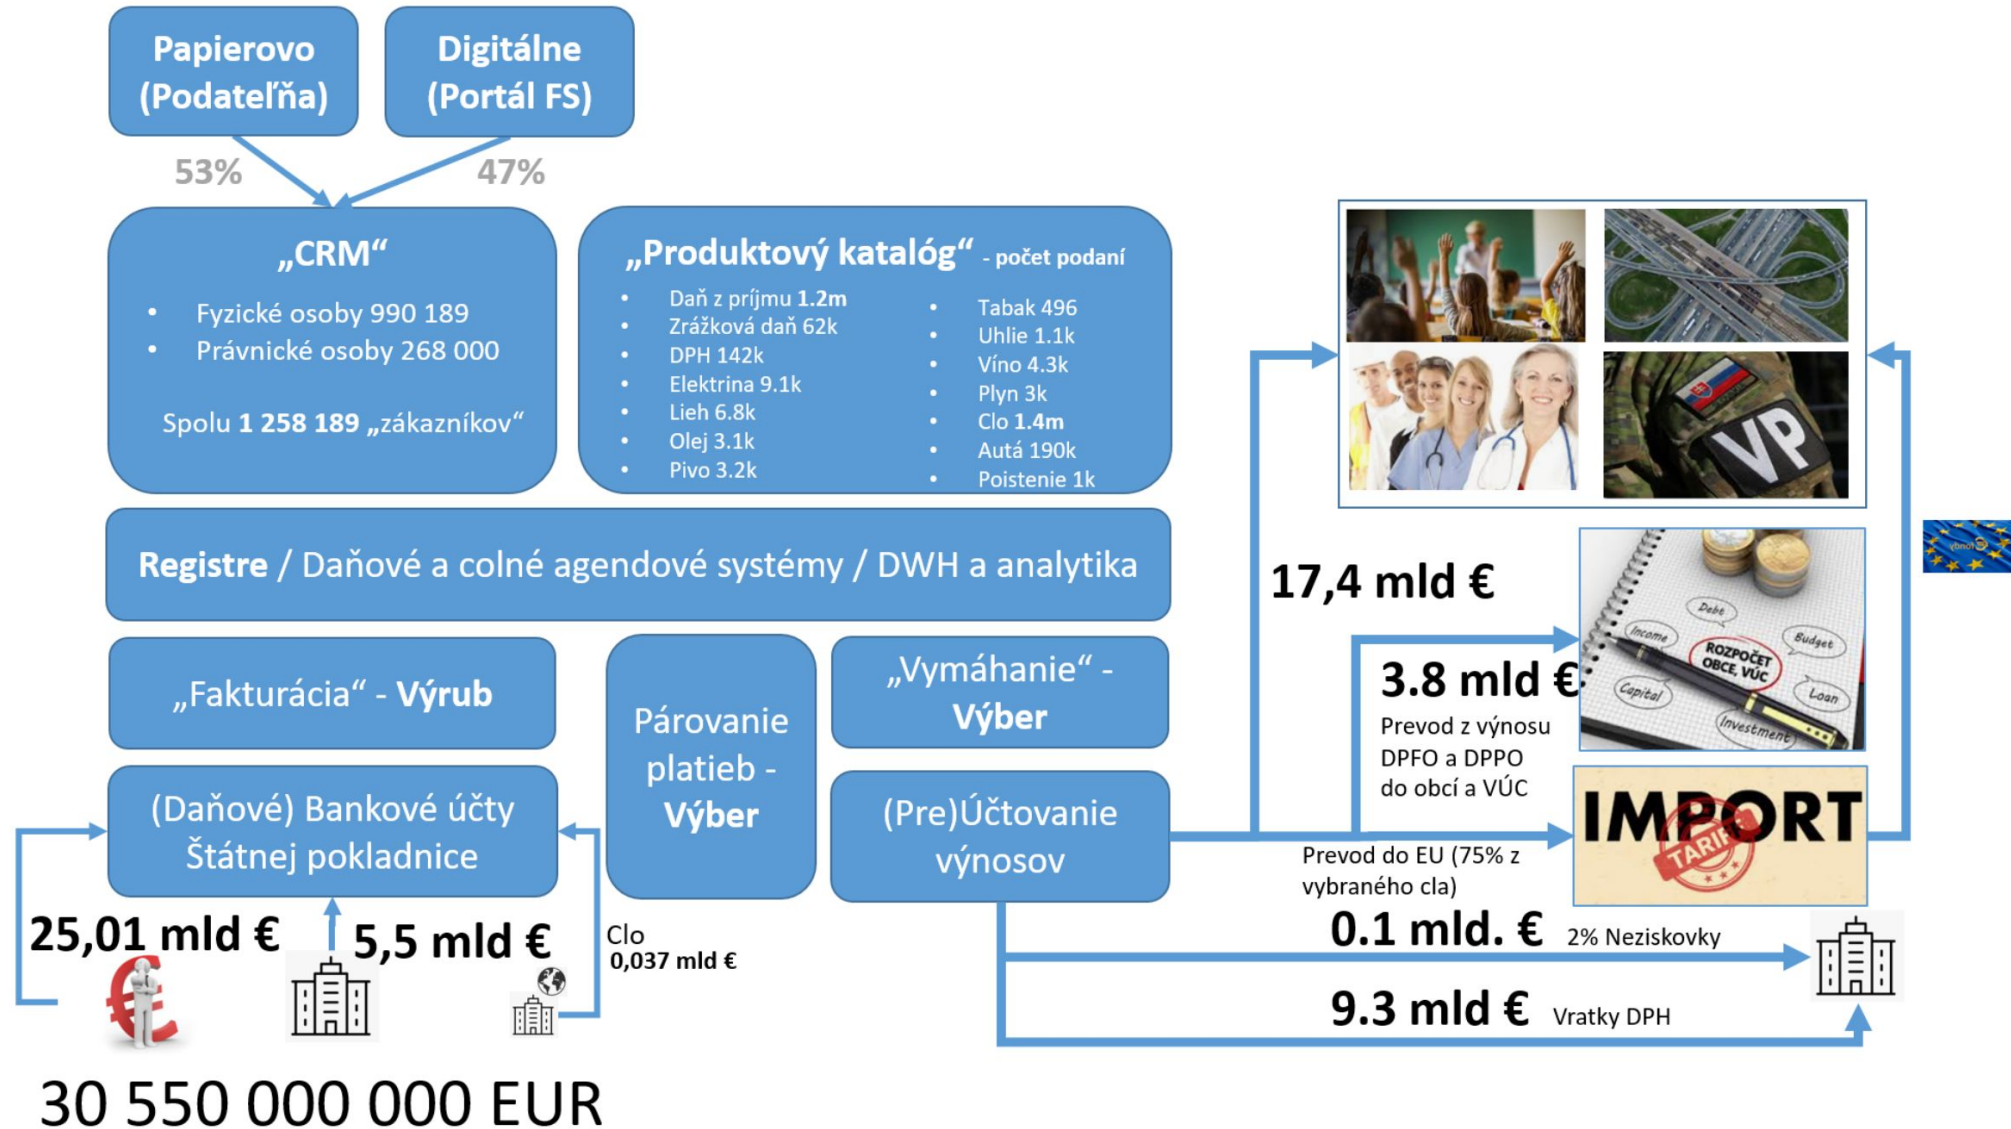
Papierovo (Podateľňa)

Digitálne (Portál FS)

53%

47%

„CRM“

- Fyzické osoby 990 189
- Právnické osoby 268 000

Spolu **1 258 189** „zákazníkov“

„Produktový katalóg“ - počet podaní

- Daň z príjmu **1.2m**
- Zrážková daň 62k
- DPH 142k
- Elektrina 9.1k
- Lieh 6.8k
- Olej 3.1k
- Pivo 3.2k
- Tabak 496
- Uhlie 1.1k
- Víno 4.3k
- Plyn 3k
- Clo **1.4m**
- Autá 190k
- Poistenie 1k

**Registre** / Daňové a colné agendové systémy / DWH a analytika

„Fakturácia“ - **Výrub**

Párovanie platieb - **Výber**

„Vymáhanie“ - **Výber**

(Daňové) Bankové účty Štátnej pokladnice

(Pre)Účtovanie výnosov

VP

17,4 mld €

3.8 mld €

Prevod z výnosu DPFO a DPPO do obcí a VÚC

Debt

Income

Budget

ROZPOČET OBCE, VÚC

Capital

Loan

Investment

IMPORT

TARIFF

Prevod do EU (75% z vybraného cla)

25,01 mld €

5,5 mld €

Clo 0,037 mld €

0.1 mld. €

2% Neziskovky

9.3 mld €

Vratky DPH

30 550 000 000 EUR